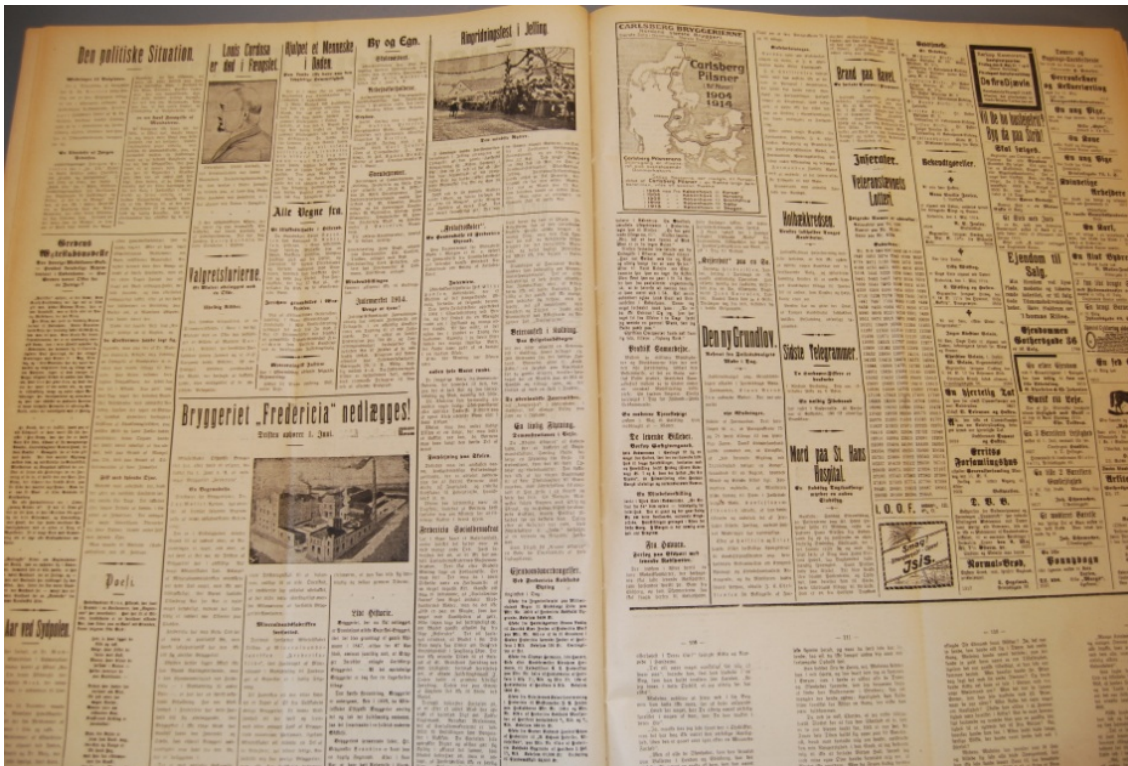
Den politiske Situation.

Louis Cordua er død i Fængslet.

Hjulpet et Menneske i Baden.

By og Egn.

Ringridningsfest i Jelling.

Alle Vegne fra.

Valgretsfuriene.

Bryggeriet „Fredericia" nedlægges!

Driften ophører 1. Juni.

Poesi.

Aar ved Sydpolen.

CARLSBERG BRYGGERIERNE

Carlsberg Pilsner

1904 1914

Holbækkredsen.

Den ny Grundlov.

Brand paa Havet.

Inserater.

Veteranstævnets Lotteri.

Sidste Telegrammer.

Mord paa St. Hans Hospital.

Bekendtgørelser.

Ejendom til Salg.

I. O. O. F.

Js/s.

Normal-Brød.

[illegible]